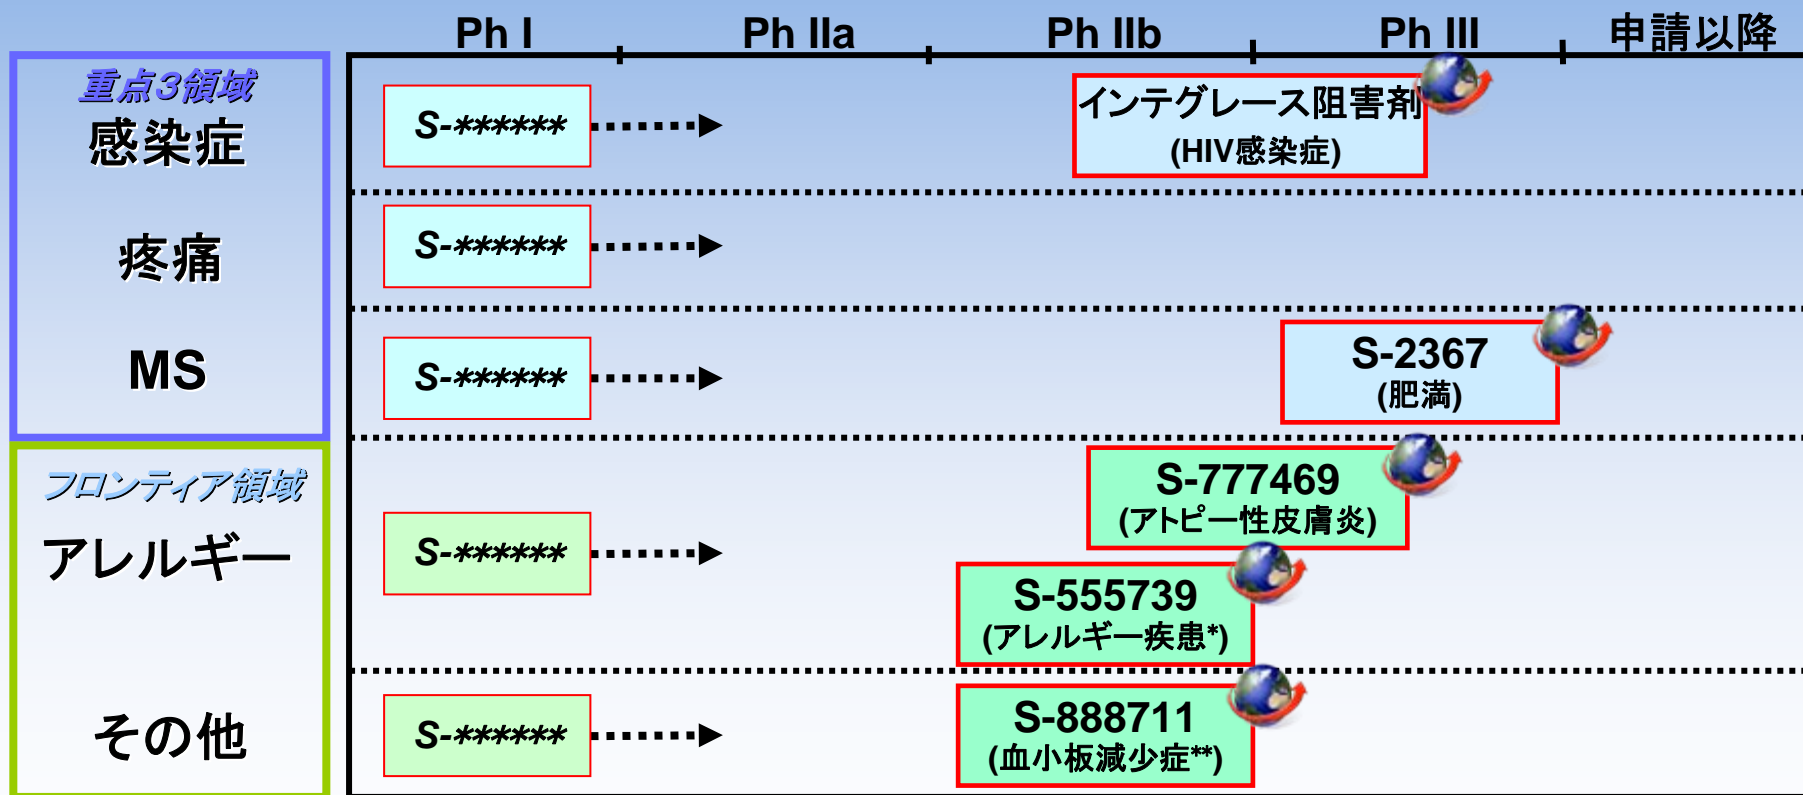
Ph I | Ph IIa | Ph IIb | Ph III | 申請以降

重点3領域
感染症

疼痛

MS

フロンティア領域
アレルギー

その他

S-******

インテグレース阻害剤
(HIV感染症)

S-******

S-******

S-2367
(肥満)

S-******

S-777469
(アトピー性皮膚炎)

S-555739
(アレルギー疾患*)

S-******

S-888711
(血小板減少症**)